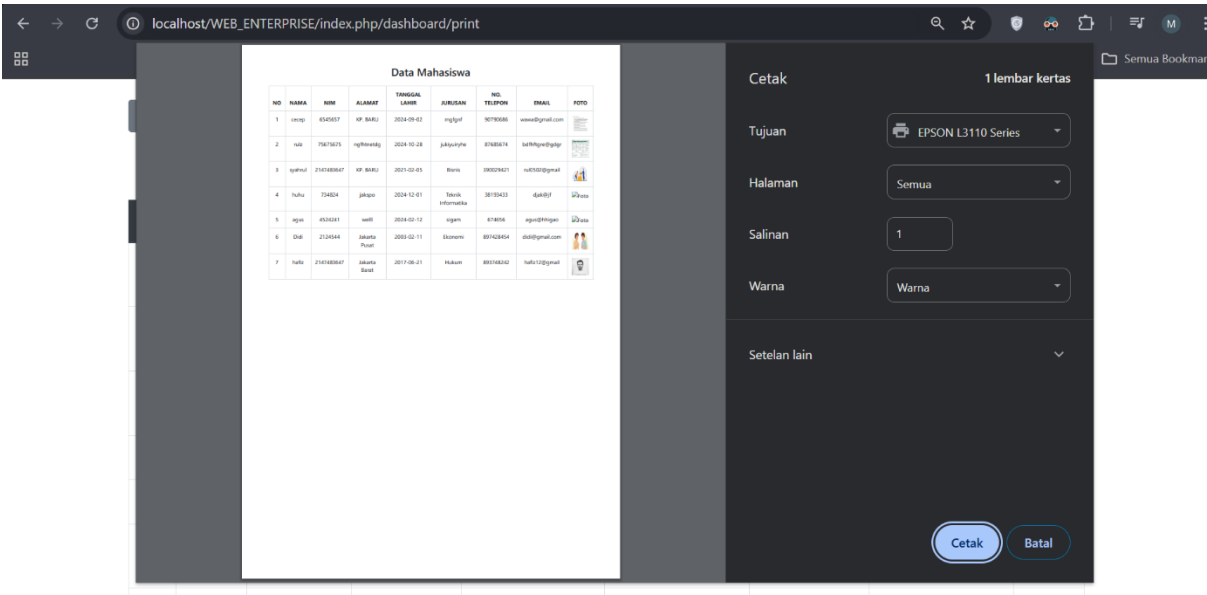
localhost/WEB_ENTERPRISE/index.php/dashboard/print

Semua Bookmar

Data Mahasiswa

| NO | NAMA | NIM | ALAMAT | TANGGAL LAHIR | JURUSAN | NO. TELEPON | EMAIL | FOTO |
|---|---|---|---|---|---|---|---|---|
| 1 | cecep | 6545657 | KP. BARU | 2024-09-02 | ergfgrf | 90790686 | wewe@gmail.com | |
| 2 | rubi | 75675675 | rgfhfmtdg | 2024-10-28 | jukiyuiryhe | 87685674 | bdfhfhgre@gdgr | |
| 3 | syahrul | 2147483647 | KP. BARU | 2021-02-05 | Bisnis | 390029421 | rul0502@gmail | |
| 4 | huhu | 734824 | jakspo | 2024-12-01 | Teknik Informatika | 38159433 | djaki@jf | foto |
| 5 | agus | 4524241 | wefll | 2024-02-12 | sigam | 674656 | agus@hhigao | foto |
| 6 | Didi | 2124544 | Jakarta Pusat | 2003-02-11 | Ekonomi | 897428454 | didi@gmail.com | |
| 7 | hafiz | 2147483647 | Jakarta Barat | 2017-06-21 | Hukum | 893748242 | hafiz12@gmail | |

Cetak

1 lembar kertas

Tujuan

EPSON L3110 Series

Halaman

Semua

Salinan

1

Warna

Warna

Setelan lain

Cetak

Batal